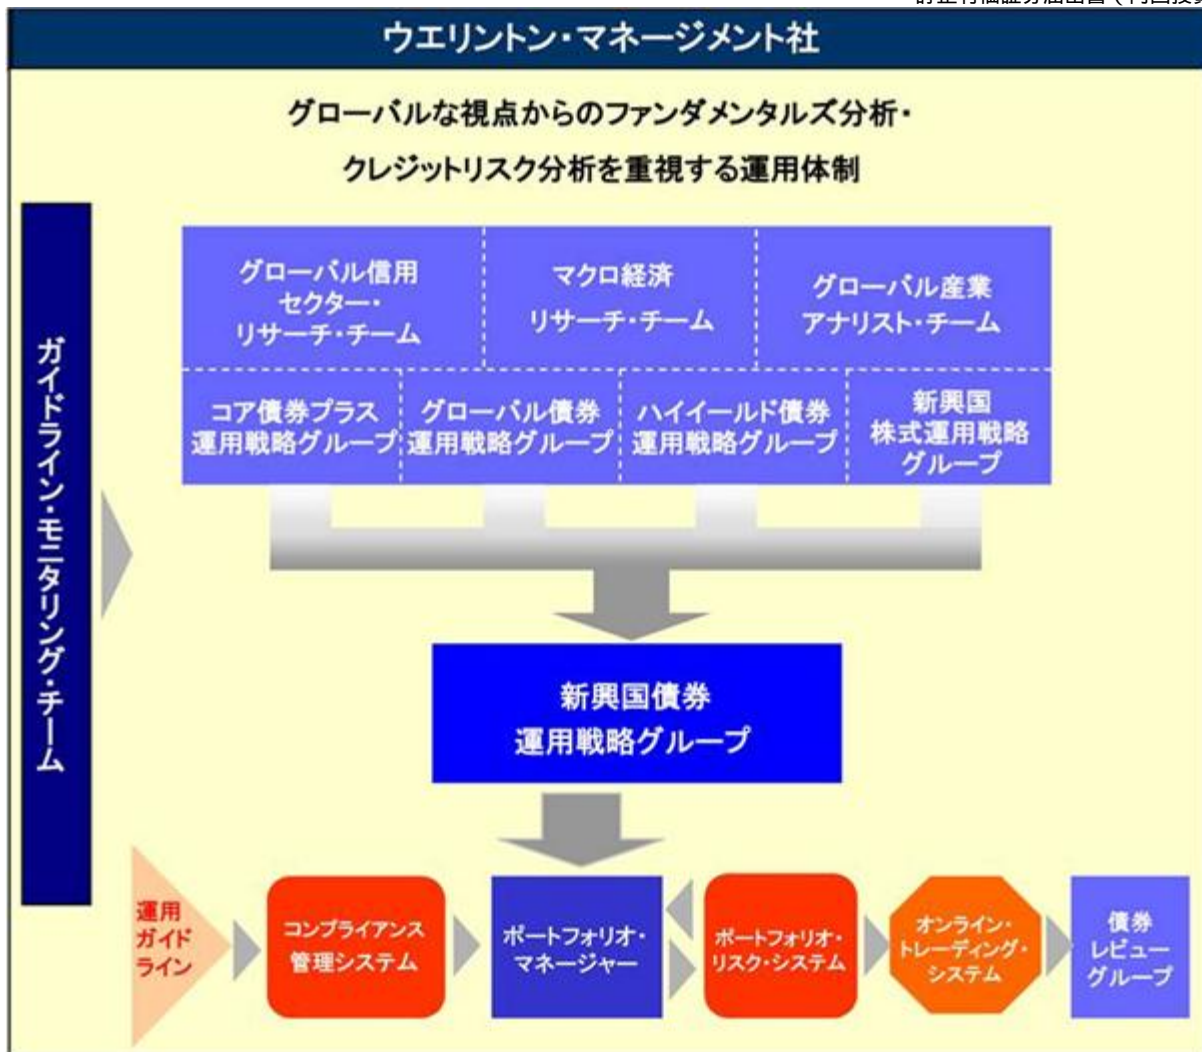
訂正有価証券届出書（内国投

ウエリントン・マネージメント社

グローバルな視点からのファンダメンタルズ分析・
クレジットリスク分析を重視する運用体制

ガイドライン・モニタリング・チーム

グローバル信用セクター・リサーチ・チーム

マクロ経済リサーチ・チーム

グローバル産業アナリスト・チーム

コア債券プラス運用戦略グループ

グローバル債券運用戦略グループ

ハイイールド債券運用戦略グループ

新興国株式運用戦略グループ

新興国債券運用戦略グループ

運用ガイドライン

コンプライアンス管理システム

ポートフォリオ・マネージャー

ポートフォリオ・リスク・システム

オンライン・トレーディング・システム

債券レビューグループ